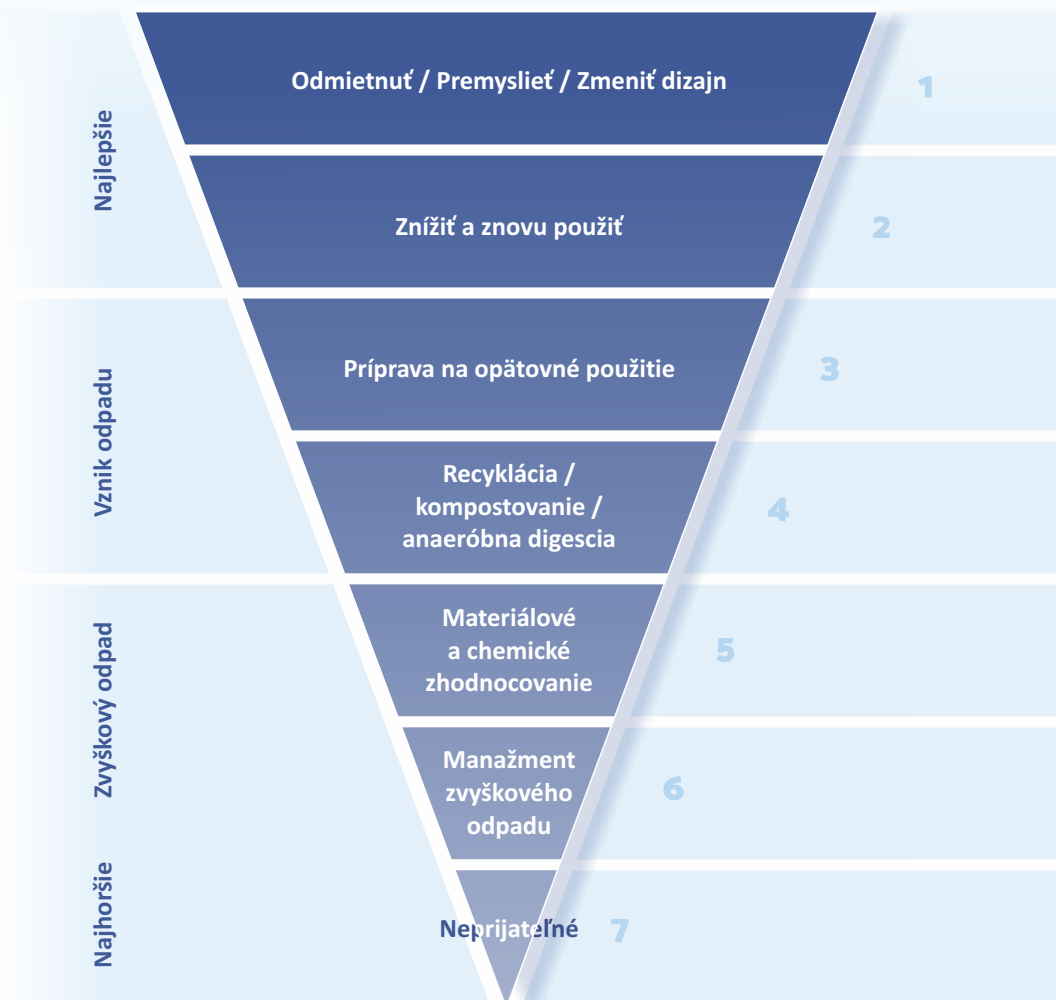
Najlepšie

Vznik odpadu

Zvyškový odpad

Najhoršie

Odmietnuť / Premyslieť / Zmeniť dizajn

1

Znížiť a znovu použiť

2

Príprava na opätovné použitie

3

Recyklácia / kompostovanie / anaeróbna digescia

4

Materiálové a chemické zhodnocovanie

5

Manažment zvyškového odpadu

6

Neprijateľné

7